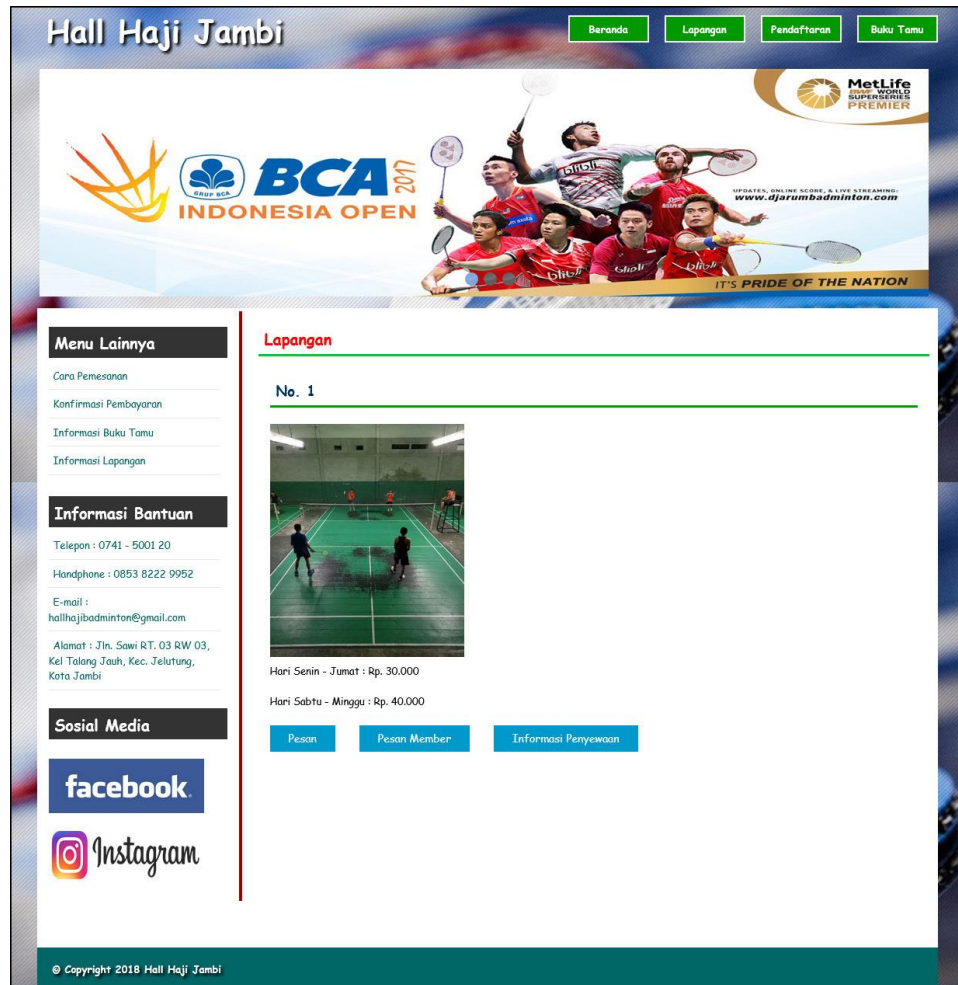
Hall Haji Jambi

Beranda Lapangan Pendaftaran Buku Tamu

GRUP BCA BCA 2017 INDONESIA OPEN

MetLife BWF WORLD SUPERSERIES PREMIER

UPDATES, ONLINE SCORE, & LIVE STREAMING: www.djarumbadminton.com

IT'S PRIDE OF THE NATION

Menu Lainnya

Cara Pemesanan

Konfirmasi Pembayaran

Informasi Buku Tamu

Informasi Lapangan

Informasi Bantuan

Telepon : 0741 - 5001 20

Handphone : 0853 8222 9952

E-mail : hallhajibadminton@gmail.com

Alamat : Jln. Sawi RT. 03 RW 03, Kel Talang Jauh, Kec. Jelutung, Kota Jambi

Sosial Media

facebook.

Instagram

Lapangan

No. 1

Hari Senin - Jumat : Rp. 30.000

Hari Sabtu - Minggu : Rp. 40.000

Pesan Pesan Member Informasi Penyewaan

© Copyright 2018 Hall Haji Jambi